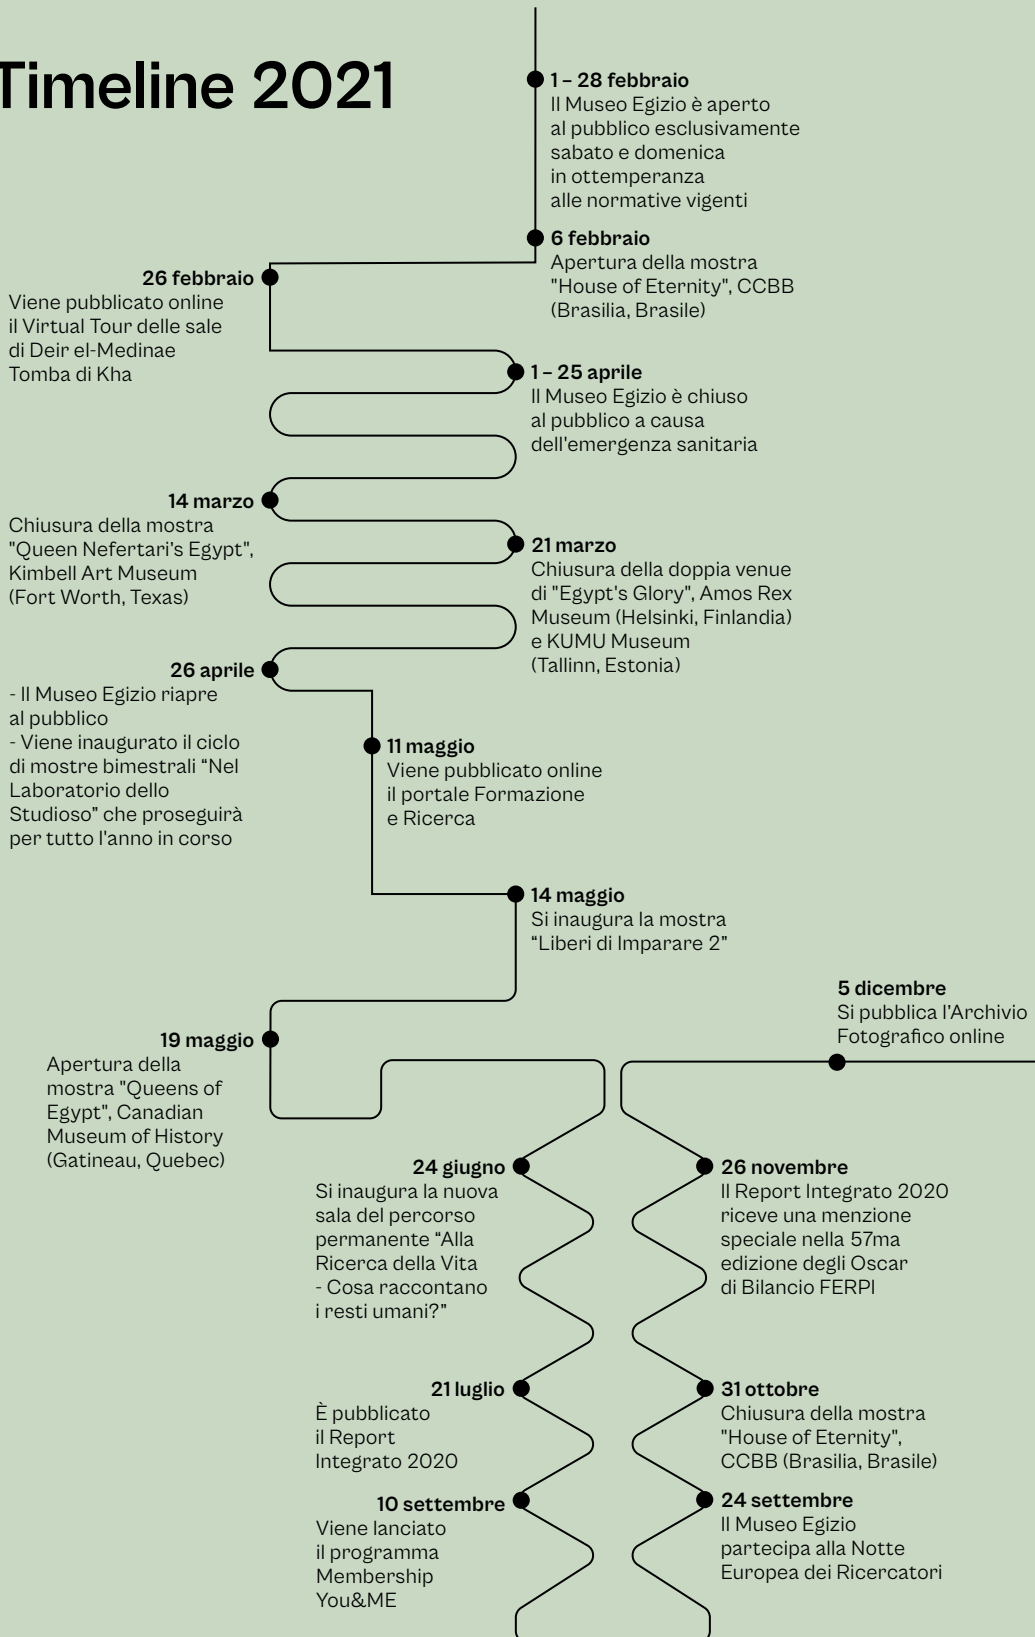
Timeline 2021

1 – 28 febbraio
Il Museo Egizio è aperto al pubblico esclusivamente sabato e domenica in ottemperanza alle normative vigenti

6 febbraio
Apertura della mostra "House of Eternity", CCBB (Brasilia, Brasile)

26 febbraio
Viene pubblicato online il Virtual Tour delle sale di Deir el-Medinae Tomba di Kha

1 – 25 aprile
Il Museo Egizio è chiuso al pubblico a causa dell'emergenza sanitaria

14 marzo
Chiusura della mostra "Queen Nefertari's Egypt", Kimbell Art Museum (Fort Worth, Texas)

21 marzo
Chiusura della doppia venue di "Egypt's Glory", Amos Rex Museum (Helsinki, Finlandia) e KUMU Museum (Tallinn, Estonia)

26 aprile
- Il Museo Egizio riapre al pubblico
- Viene inaugurato il ciclo di mostre bimestrali "Nel Laboratorio dello Studioso" che proseguirà per tutto l'anno in corso

11 maggio
Viene pubblicato online il portale Formazione e Ricerca

14 maggio
Si inaugura la mostra "Liberi di Imparare 2"

5 dicembre
Si pubblica l'Archivio Fotografico online

19 maggio
Apertura della mostra "Queens of Egypt", Canadian Museum of History (Gatineau, Quebec)

24 giugno
Si inaugura la nuova sala del percorso permanente "Alla Ricerca della Vita - Cosa raccontano i resti umani?"

26 novembre
Il Report Integrato 2020 riceve una menzione speciale nella 57ma edizione degli Oscar di Bilancio FERPI

21 luglio
È pubblicato il Report Integrato 2020

31 ottobre
Chiusura della mostra "House of Eternity", CCBB (Brasilia, Brasile)

10 settembre
Viene lanciato il programma Membership You&ME

24 settembre
Il Museo Egizio partecipa alla Notte Europea dei Ricercatori